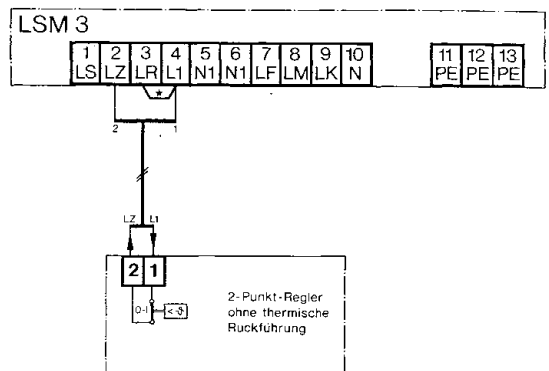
LSM 3

| 1 | 2 | 3 | 4 | 5 | 6 | 7 | 8 | 9 | 10 |
|---|---|---|---|---|---|---|---|---|---|
| LS | LZ | LR | L1 | N1 | N1 | LF | LM | LK | N |

| 11 | 12 | 13 |
|---|---|---|
| PE | PE | PE |

*

2 1

LZ L1

2 1

0-I

< ϑ

2-Punkt-Regler ohne thermische Ruckführung